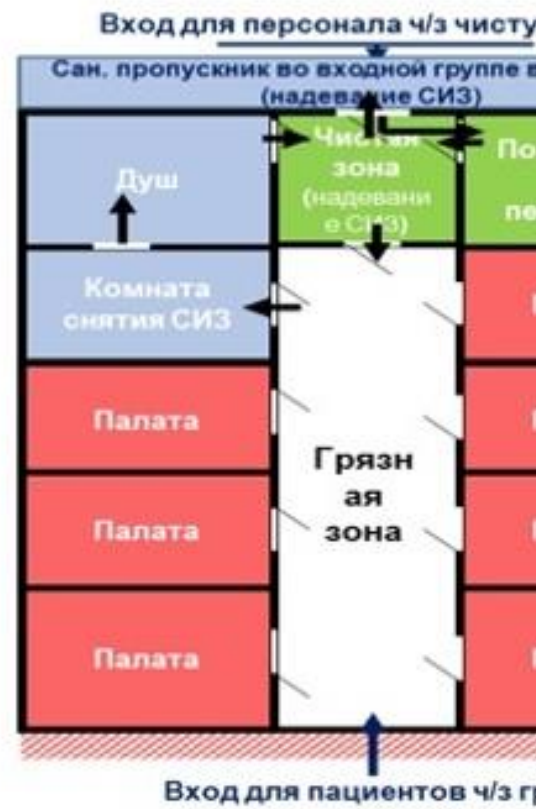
Вход для персонала ч/з чисту

Сан. пропускник во входной группе в (надевание СИЗ)

Душ

Чистая зона (надевание СИЗ)

По

пе

Комната снятия СИЗ

Палата

Палата

Палата

Грязная зона

Вход для пациентов ч/з гр